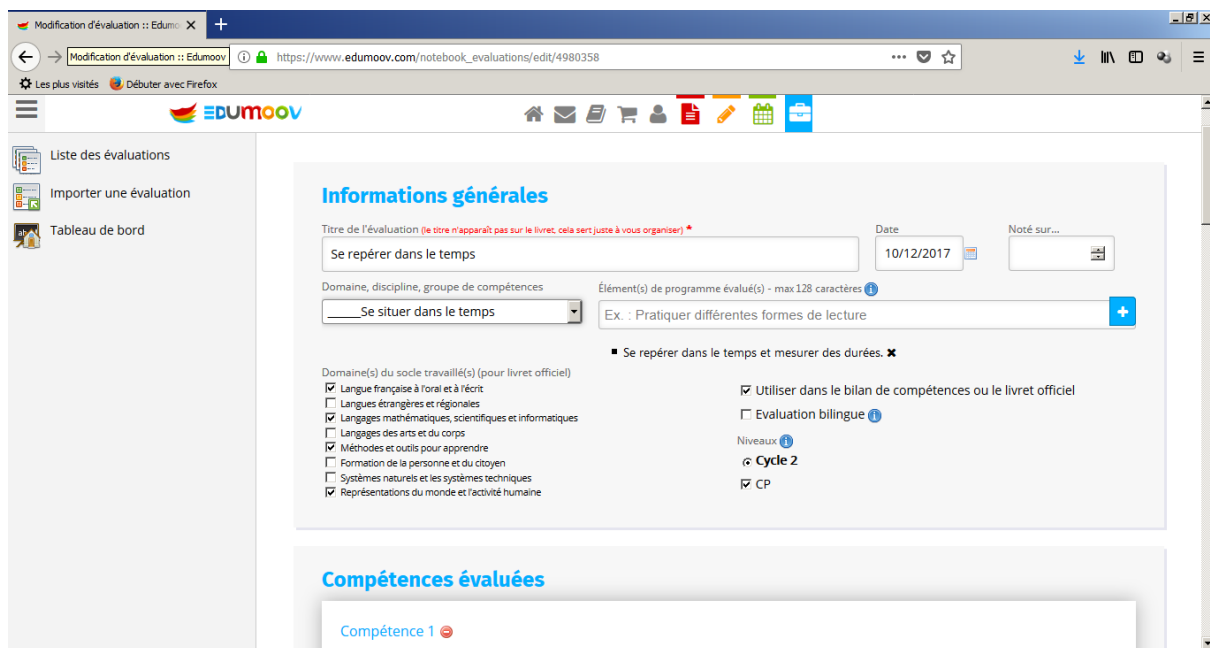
Modification d'évaluation :: Edumo ×
+
Modification d'évaluation :: Edumoov
https://www.edumoov.com/notebook_evaluations/edit/4980358
Les plus visités
Débuter avec Firefox
EDUMOOV
Liste des évaluations
Importer une évaluation
Tableau de bord

Informations générales

Titre de l'évaluation (le titre n'apparaît pas sur le livret, cela sert juste à vous organiser) *
Se repérer dans le temps
Date
10/12/2017
Noté sur...
Domaine, discipline, groupe de compétences
_____Se situer dans le temps
Élément(s) de programme évalué(s) - max 128 caractères
Ex. : Pratiquer différentes formes de lecture
Se repérer dans le temps et mesurer des durées.
Domaine(s) du socle travaillé(s) (pour livret officiel)
Langue française à l'oral et à l'écrit
Langues étrangères et régionales
Langages mathématiques, scientifiques et informatiques
Langages des arts et du corps
Méthodes et outils pour apprendre
Formation de la personne et du citoyen
Systèmes naturels et les systèmes techniques
Représentations du monde et l'activité humaine
Utiliser dans le bilan de compétences ou le livret officiel
Evaluation bilingue
Niveaux
Cycle 2
CP

Compétences évaluées

Compétence 1